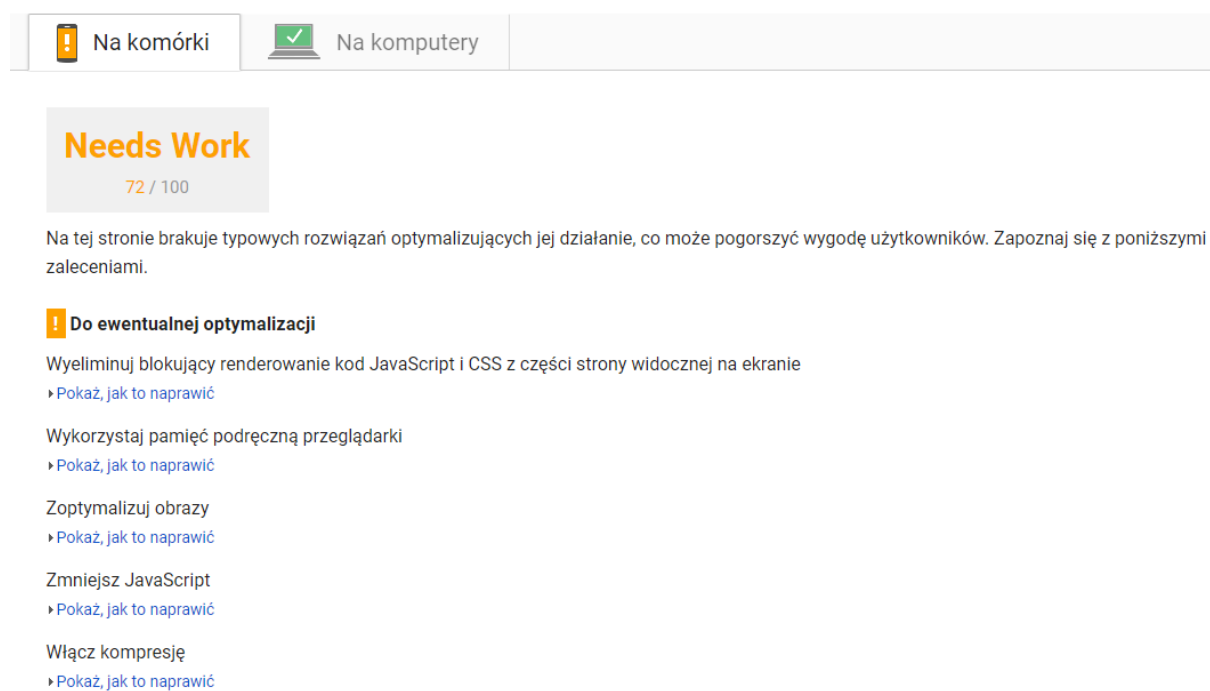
Na komórki Na komputery

Needs Work
72 / 100

Na tej stronie brakuje typowych rozwiązań optymalizujących jej działanie, co może pogorszyć wygodę użytkowników. Zapoznaj się z poniższymi zaleceniami.

! Do ewentualnej optymalizacji

Wyeliminuj blokujący renderowanie kod JavaScript i CSS z części strony widocznej na ekranie
Pokaż, jak to naprawić

Wykorzystaj pamięć podręczną przeglądarki
Pokaż, jak to naprawić

Zoptymalizuj obrazy
Pokaż, jak to naprawić

Zmniejsz JavaScript
Pokaż, jak to naprawić

Włącz kompresję
Pokaż, jak to naprawić